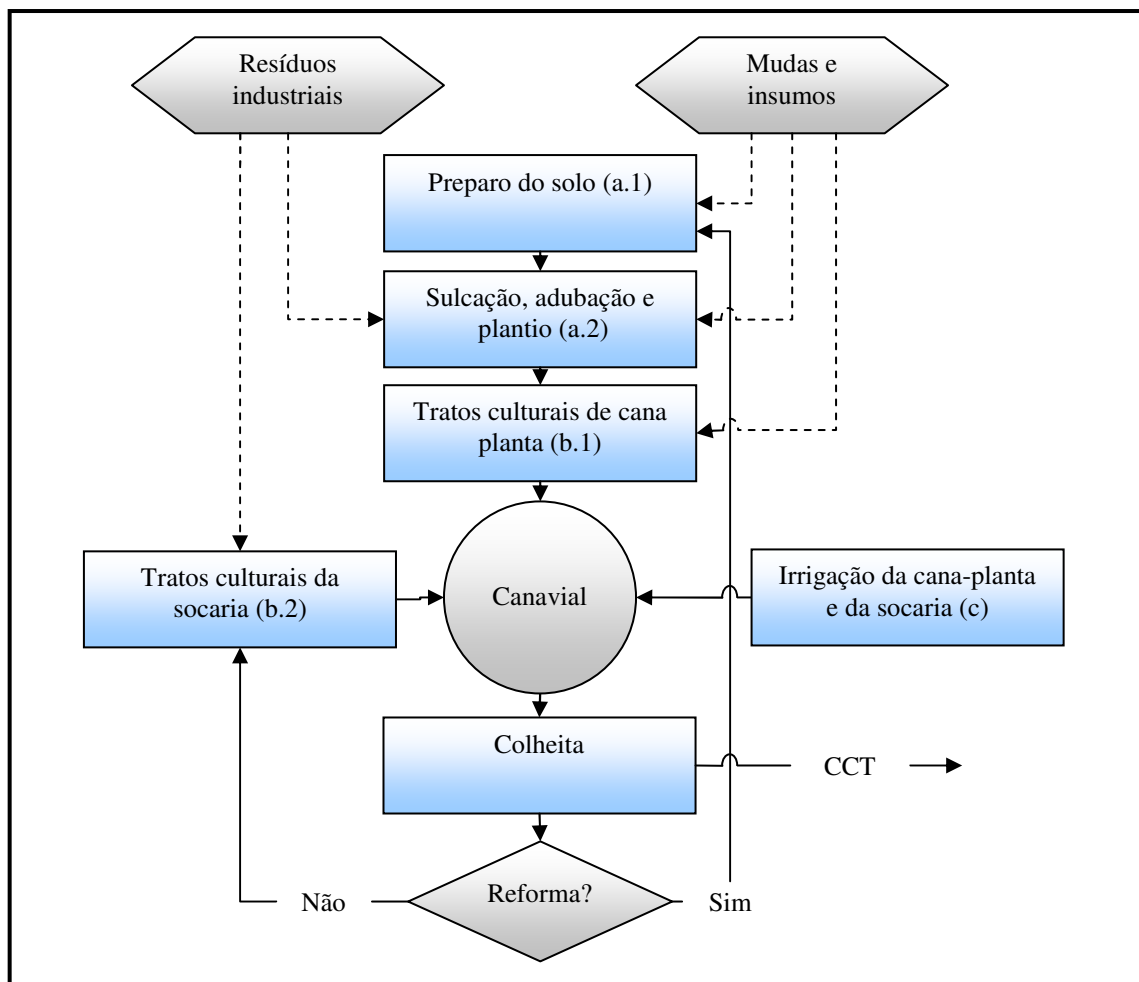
Resíduos industriais

Mudas e insumos

Preparo do solo (a.1)

Sulcação, adubação e plantio (a.2)

Tratos culturais de cana planta (b.1)

Tratos culturais da socaria (b.2)

Canavial

Irrigação da cana-planta e da socaria (c)

Colheita

CCT

Não

Reforma?

Sim